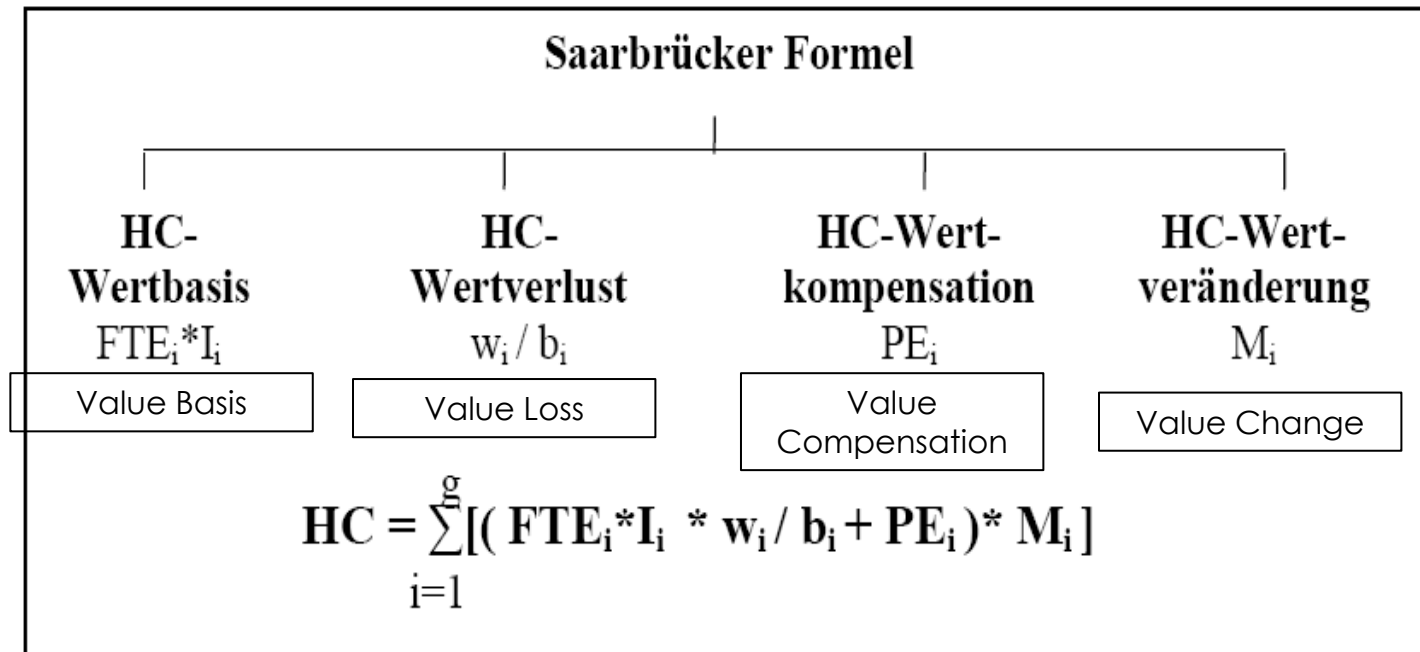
Saarbrücker Formel

HC-Wertbasis
$FTE_i*I_i$
Value Basis

HC-Wertverlust
$w_i / b_i$
Value Loss

HC-Wertkompensation
$PE_i$
Value Compensation

HC-Wertveränderung
$M_i$
Value Change

$HC = \sum_{i=1}^{g}[( FTE_i*I_i * w_i / b_i + PE_i )* M_i ]$